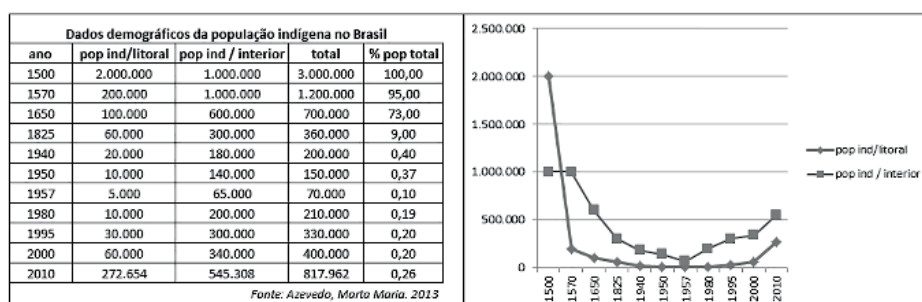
Dados demográficos da população indígena no Brasil

| ano | pop ind/litoral | pop ind / interior | total | % pop total |
|---|---|---|---|---|
| 1500 | 2.000.000 | 1.000.000 | 3.000.000 | 100,00 |
| 1570 | 200.000 | 1.000.000 | 1.200.000 | 95,00 |
| 1650 | 100.000 | 600.000 | 700.000 | 73,00 |
| 1825 | 60.000 | 300.000 | 360.000 | 9,00 |
| 1940 | 20.000 | 180.000 | 200.000 | 0,40 |
| 1950 | 10.000 | 140.000 | 150.000 | 0,37 |
| 1957 | 5.000 | 65.000 | 70.000 | 0,10 |
| 1980 | 10.000 | 200.000 | 210.000 | 0,19 |
| 1995 | 30.000 | 300.000 | 330.000 | 0,20 |
| 2000 | 60.000 | 340.000 | 400.000 | 0,20 |
| 2010 | 272.654 | 545.308 | 817.962 | 0,26 |

Fonte: Azevedo, Marta Maria. 2013

2.500.000
2.000.000
1.500.000
1.000.000
500.000
0

1500 1570 1650 1825 1940 1950 1957 1980 1995 2000 2010

pop ind/litoral
pop ind / interior